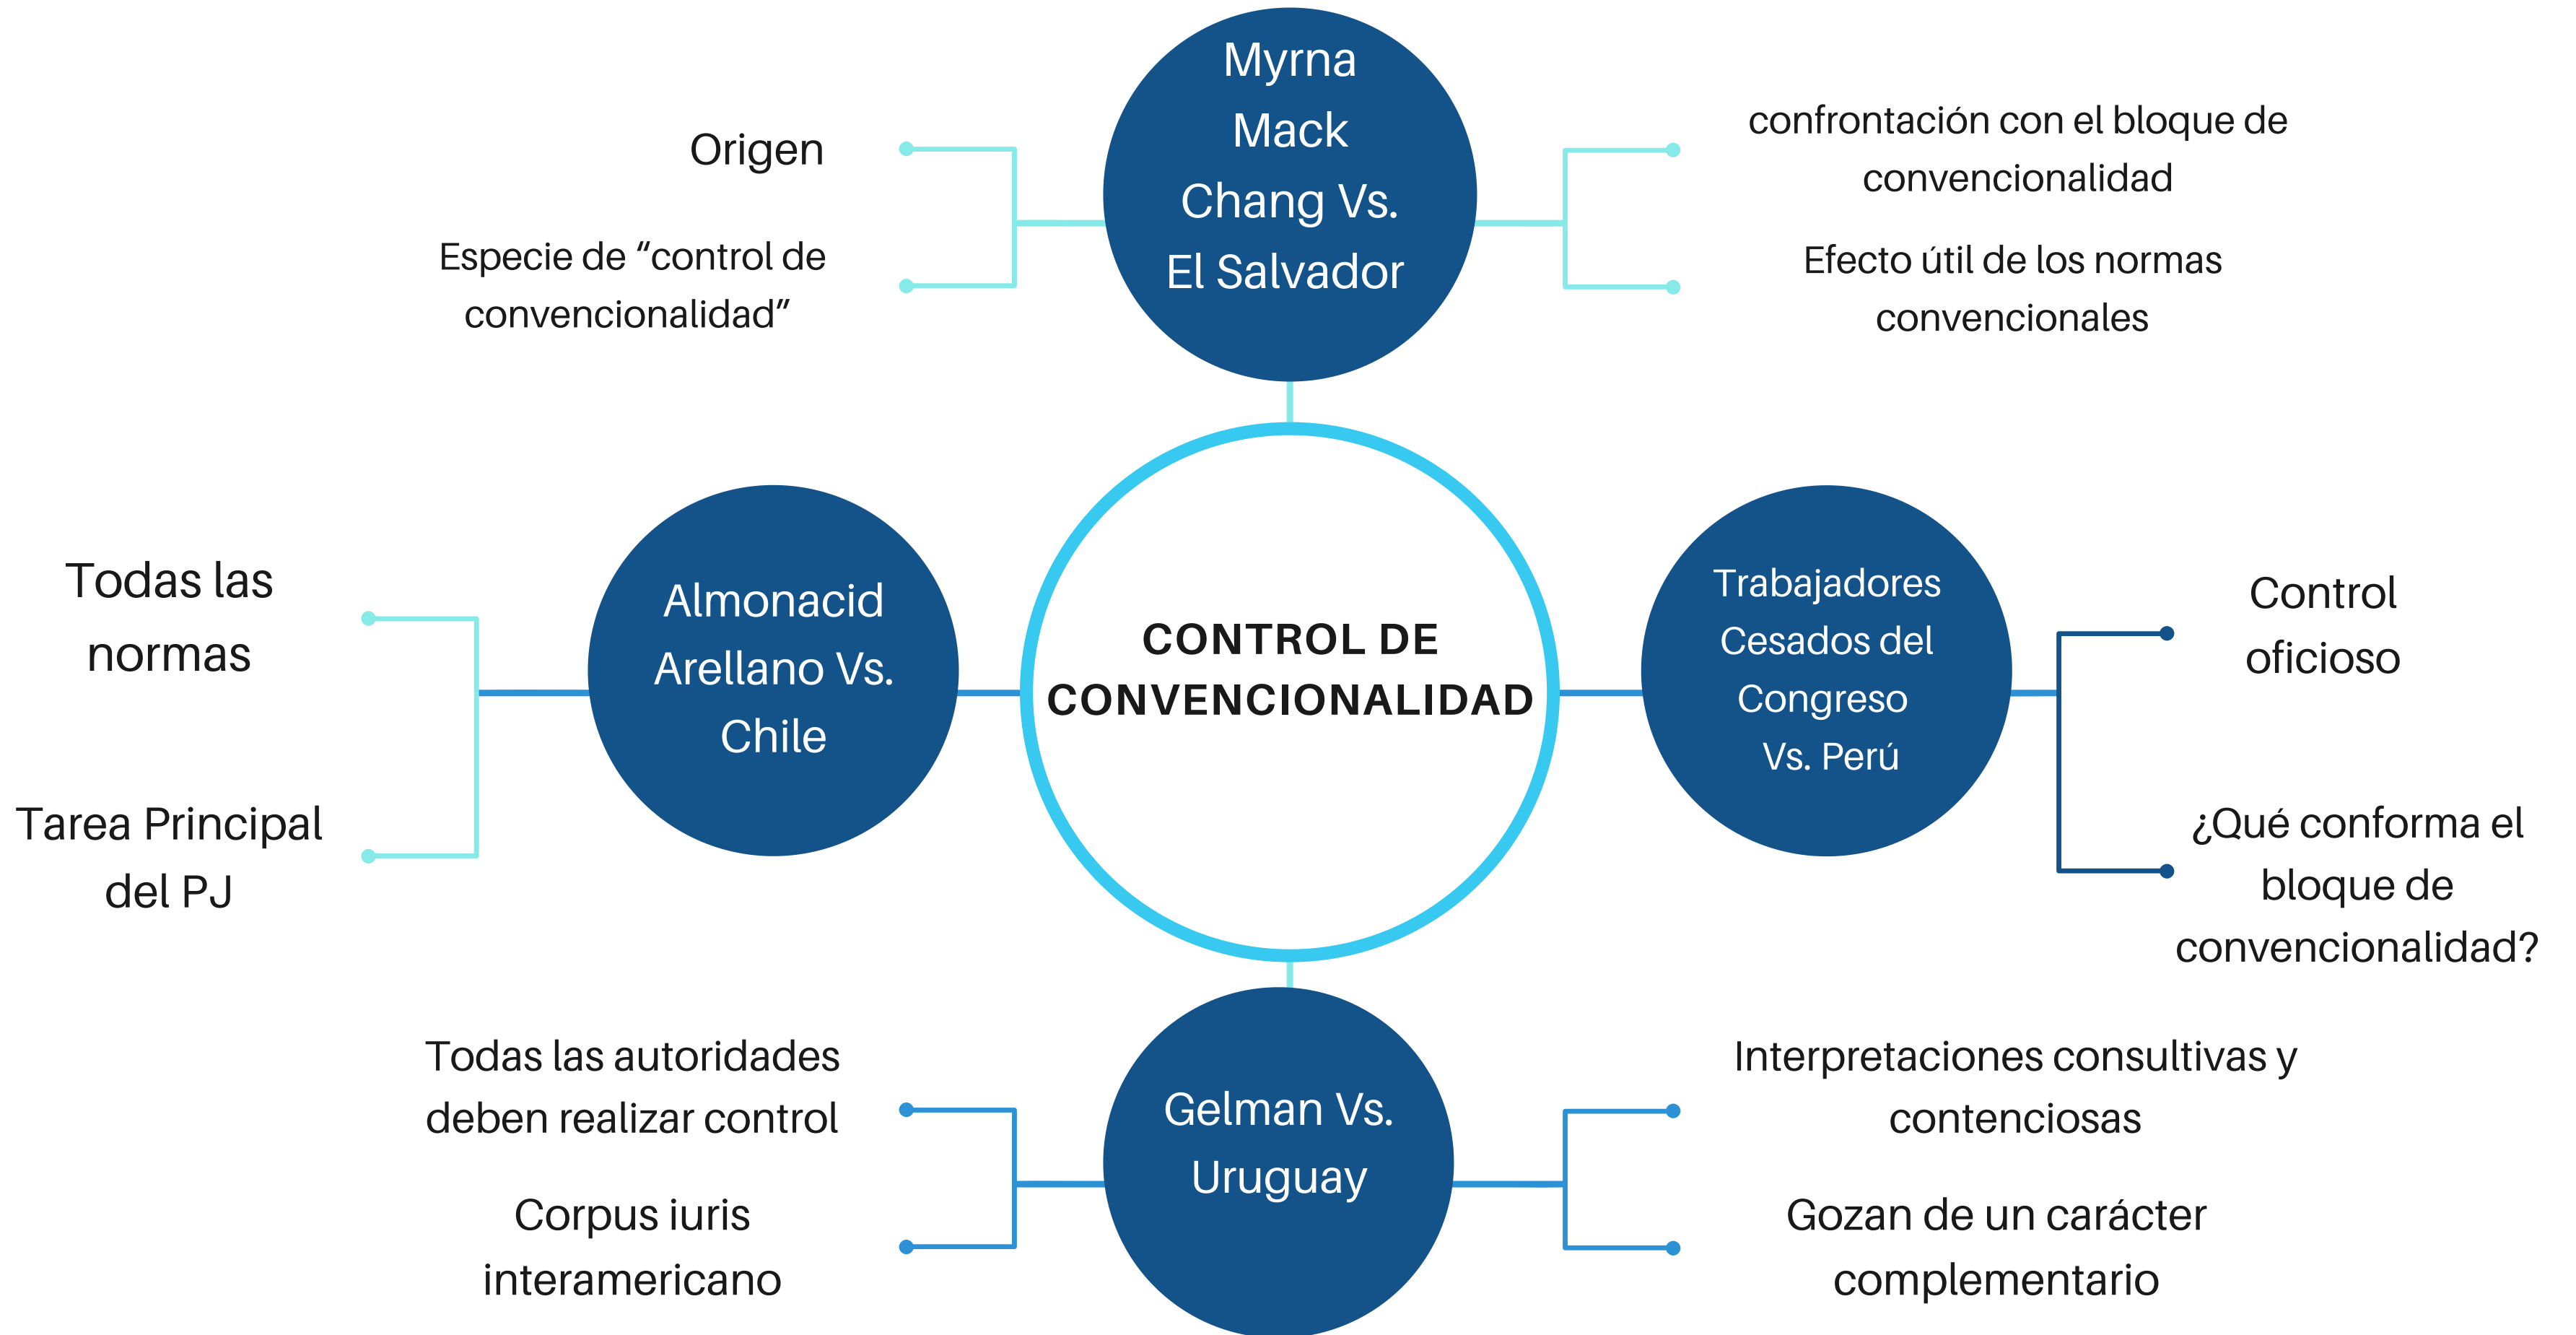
CONTROL DE CONVENCIONALIDAD

Myrna Mack Chang Vs. El Salvador

Origen

Especie de “control de convencionalidad”

confrontación con el bloque de convencionalidad

Efecto útil de los normas convencionales

Almonacid Arellano Vs. Chile

Todas las normas

Tarea Principal del PJ

Trabajadores Cesados del Congreso Vs. Perú

Control oficioso

¿Qué conforma el bloque de convencionalidad?

Gelman Vs. Uruguay

Todas las autoridades deben realizar control

Corpus iuris interamericano

Interpretaciones consultivas y contenciosas

Gozan de un carácter complementario